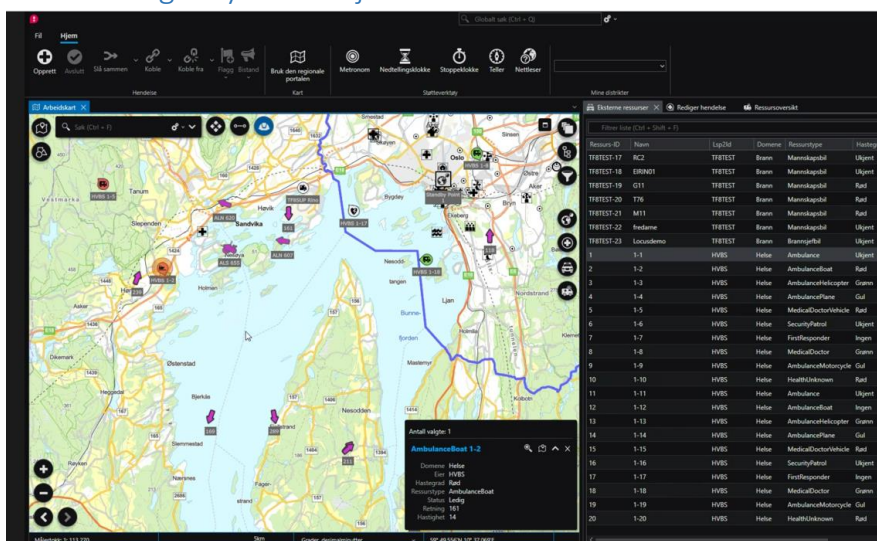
Globalt søk (Ctrl + Q)

Fil Hjem

Opprett Avslutt Slå sammen Koble Koble fra Flagg Bistand
Hendelse

Bruk den regionale portalen
Kart

Metronom Nedtellingsklokke Stoppeklokke Teller Nettleser
Støtteverktøy

Mine distrikter

Arbeidskart

Søk (Ctrl + F)

Antall valgte: 1

AmbulanceBoat 1-2

Domene Helse
Eier HVBS
Hastegrad Rød
Ressurstype AmbulanceBoat
Status Ledig
Retning 161
Hastighet 14

Eksterne ressurser Rediger hendelse Ressursoversikt

Filtrer liste (Ctrl + Shift + F)

| Ressurs-ID | Navn | Lop2Id | Domene | Ressurstype | Hasteg |
|---|---|---|---|---|---|
| TF8TEST-17 | RC2 | TF8TEST | Brann | Mannskapsbil | Ukjent |
| TF8TEST-18 | EIRIN01 | TF8TEST | Brann | Mannskapsbil | Ukjent |
| TF8TEST-19 | G11 | TF8TEST | Brann | Mannskapsbil | Rød |
| TF8TEST-20 | T76 | TF8TEST | Brann | Mannskapsbil | Rød |
| TF8TEST-21 | M11 | TF8TEST | Brann | Mannskapsbil | Rød |
| TF8TEST-22 | fredame | TF8TEST | Brann | Mannskapsbil | Ukjent |
| TF8TEST-23 | Locusdemo | TF8TEST | Brann | Branngjelbil | Ukjent |
| 1 | 1-1 | HVBS | Helse | Ambulance | Ukjent |
| 2 | 1-2 | HVBS | Helse | AmbulanceBoat | Rød |
| 3 | 1-3 | HVBS | Helse | AmbulanceHelicopter | Grønn |
| 4 | 1-4 | HVBS | Helse | AmbulancePlane | Gul |
| 5 | 1-5 | HVBS | Helse | MedicalDoctorVehicle | Rød |
| 6 | 1-6 | HVBS | Helse | SecurityPatrol | Ukjent |
| 7 | 1-7 | HVBS | Helse | FirstResponder | Ingen |
| 8 | 1-8 | HVBS | Helse | MedicalDoctor | Grønn |
| 9 | 1-9 | HVBS | Helse | AmbulanceMotorcycle | Gul |
| 10 | 1-10 | HVBS | Helse | HealthUnknown | Rød |
| 11 | 1-11 | HVBS | Helse | Ambulance | Ukjent |
| 12 | 1-12 | HVBS | Helse | AmbulanceBoat | Rød |
| 13 | 1-13 | HVBS | Helse | AmbulanceHelicopter | Grønn |
| 14 | 1-14 | HVBS | Helse | AmbulancePlane | Gul |
| 15 | 1-15 | HVBS | Helse | MedicalDoctorVehicle | Rød |
| 16 | 1-16 | HVBS | Helse | SecurityPatrol | Ukjent |
| 17 | 1-17 | HVBS | Helse | FirstResponder | Ingen |
| 18 | 1-18 | HVBS | Helse | MedicalDoctor | Grønn |
| 19 | 1-19 | HVBS | Helse | AmbulanceMotorcycle | Gul |
| 20 | 1-20 | HVBS | Helse | HealthUnknown | Rød |

Oslo Sinsen Tanum Vestmarka Sjølyst Høvik Sandvika Bygdøy Bryn Ekeberg Nesodden Ljan Holmen Østenstad Bjerkås Nesodden Stemmestad Røyken Nærsnes strand Kolbotn Maserud Bunnefjorden Nordstrand Asker

HVBS 1-5 HVBS 1-2 HVBS 1-12 HVBS 1-18 ALN 620 ALN 607 ALS 602 TRSSUP Kilo 161 149 268 212 1646 1284 1414

Målestokk: 1: 113 220 5km Grader, desimalminutter